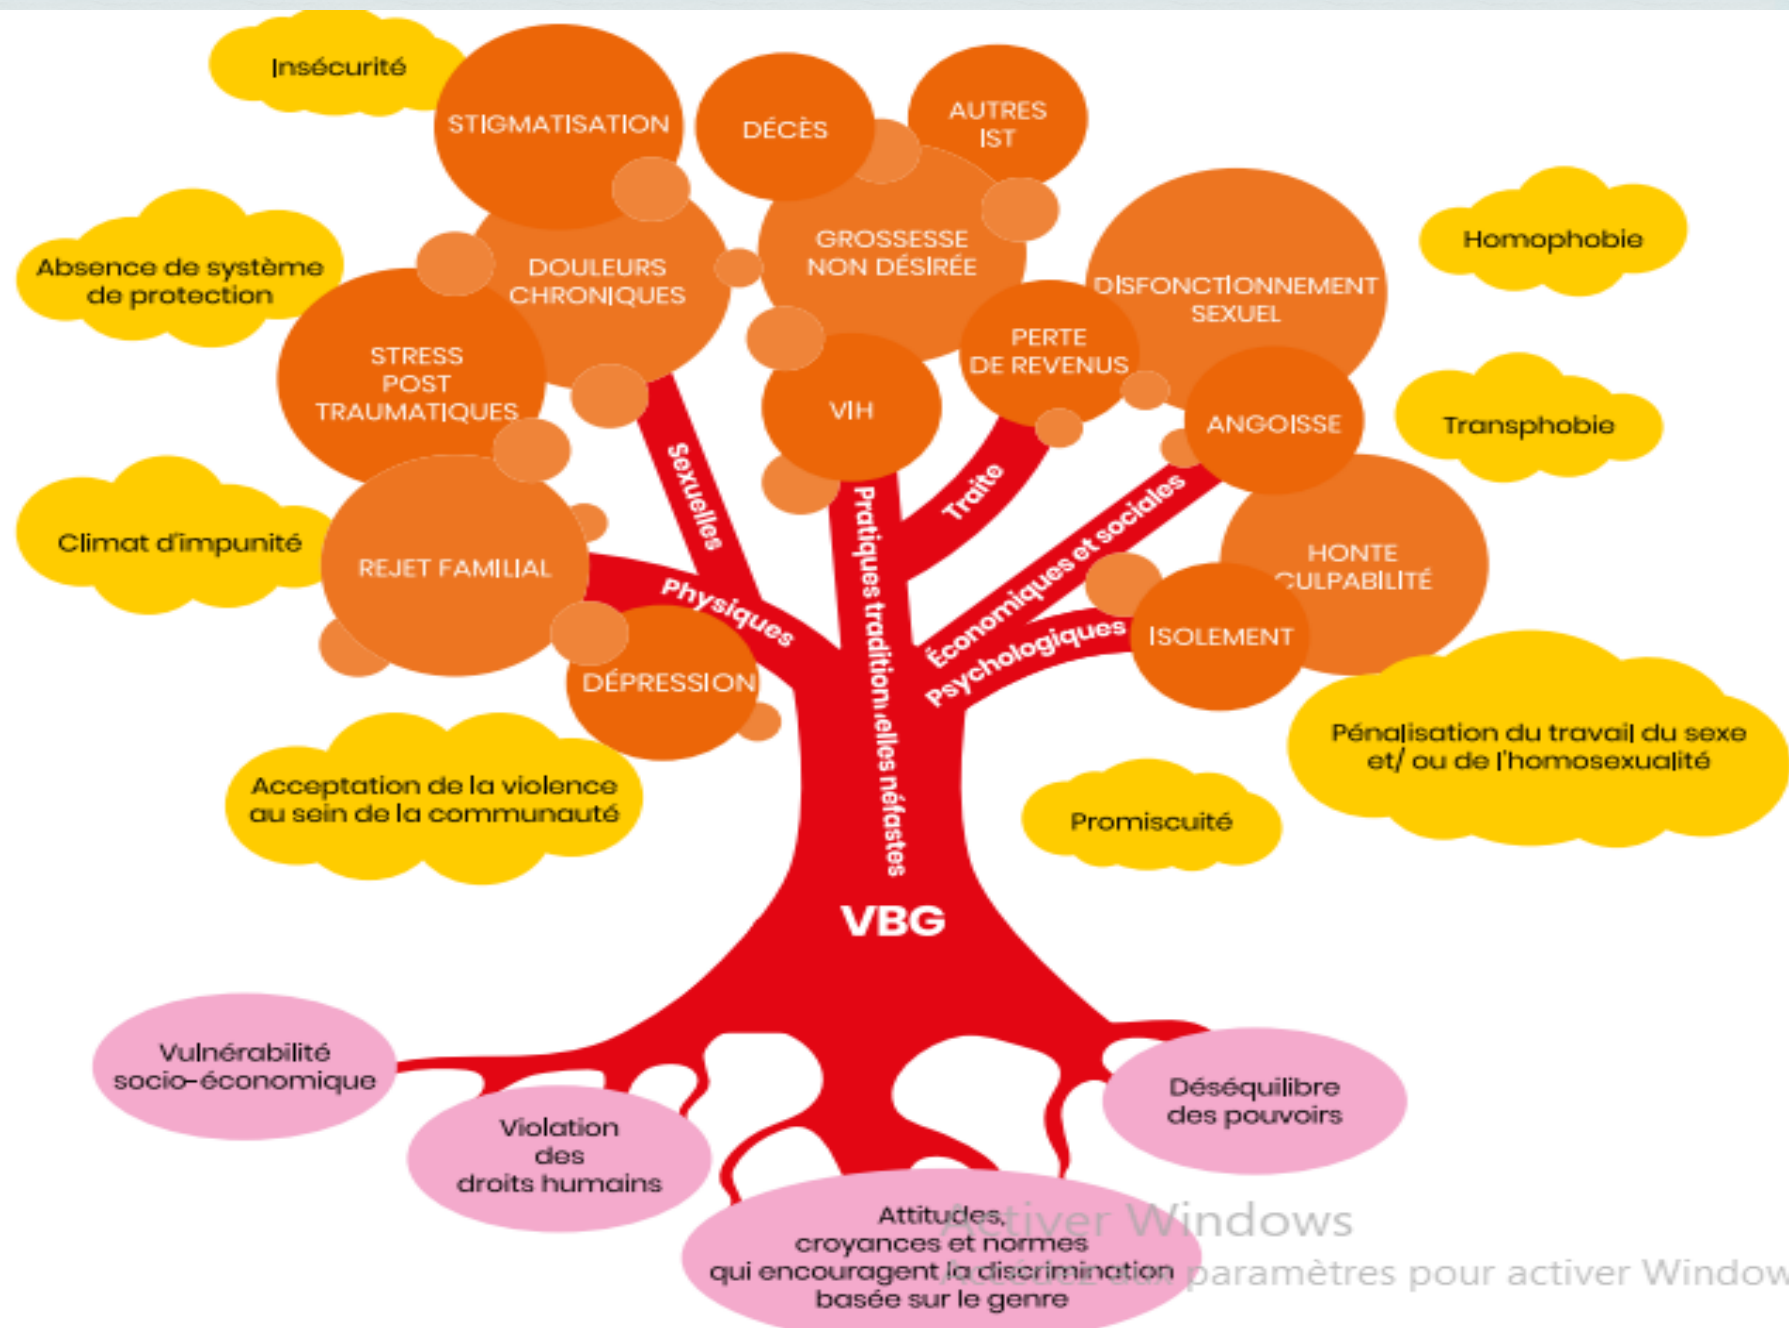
Insécurité

STIGMATISATION

DÉCÈS

AUTRES IST

Homophobie

Absence de système de protection

DOULEURS CHRONIQUES

GROSSESSE NON DÉSIRÉE

DISFONCTIONNEMENT SEXUEL

STRESS POST TRAUMATIQUES

PERTE DE REVENUS

VIH

ANGOISSE

Transphobie

Climat d'impunité

REJET FAMILIAL

Sexuelles

Traite

Pratiques traditionnelles néfastes

Économiques et sociales

HONTE CULPABILITÉ

Physiques

Psychologiques

ISOLEMENT

DÉPRESSION

Pénalisation du travail du sexe et/ ou de l'homosexualité

Acceptation de la violence au sein de la communauté

Promiscuité

VBG

Vulnérabilité socio-économique

Violation des droits humains

Déséquilibre des pouvoirs

Attitudes, croyances et normes qui encouragent la discrimination basée sur le genre

Activer Windows
Accédez aux paramètres pour activer Window